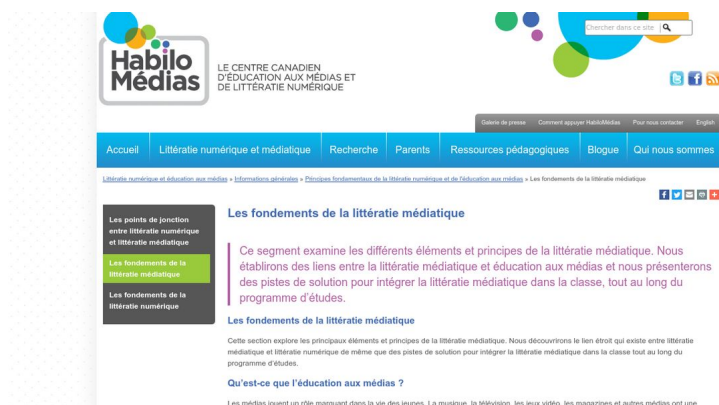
Habilo Médias

LE CENTRE CANADIEN D'ÉDUCATION AUX MÉDIAS ET DE LITTÉRATIE NUMÉRIQUE

Chercher dans ce site

Galerie de presse | Comment appuyer HabiloMédias | Pour nous contacter | English

Accueil | Littératie numérique et médiatique | Recherche | Parents | Ressources pédagogiques | Blogue | Qui nous sommes

Littératie numérique et éducation aux médias » Informations générales » Principes fondamentaux de la littératie numérique et de l'éducation aux médias » Les fondements de la littératie médiatique

Les points de jonction entre littératie numérique et littératie médiatique

Les fondements de la littératie médiatique

Les fondements de la littératie numérique

Les fondements de la littératie médiatique

Ce segment examine les différents éléments et principes de la littératie médiatique. Nous établirons des liens entre la littératie médiatique et éducation aux médias et nous présenterons des pistes de solution pour intégrer la littératie médiatique dans la classe, tout au long du programme d'études.

Les fondements de la littératie médiatique

Cette section explore les principaux éléments et principes de la littératie médiatique. Nous découvrirons le lien étroit qui existe entre littératie médiatique et littératie numérique de même que des pistes de solution pour intégrer la littératie médiatique dans la classe tout au long du programme d'études.

Qu'est-ce que l'éducation aux médias ?

Les médias jouent un rôle marquant dans la vie des jeunes. La musique, la télévision, les jeux vidéo, les magazines et autres médias ont une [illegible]